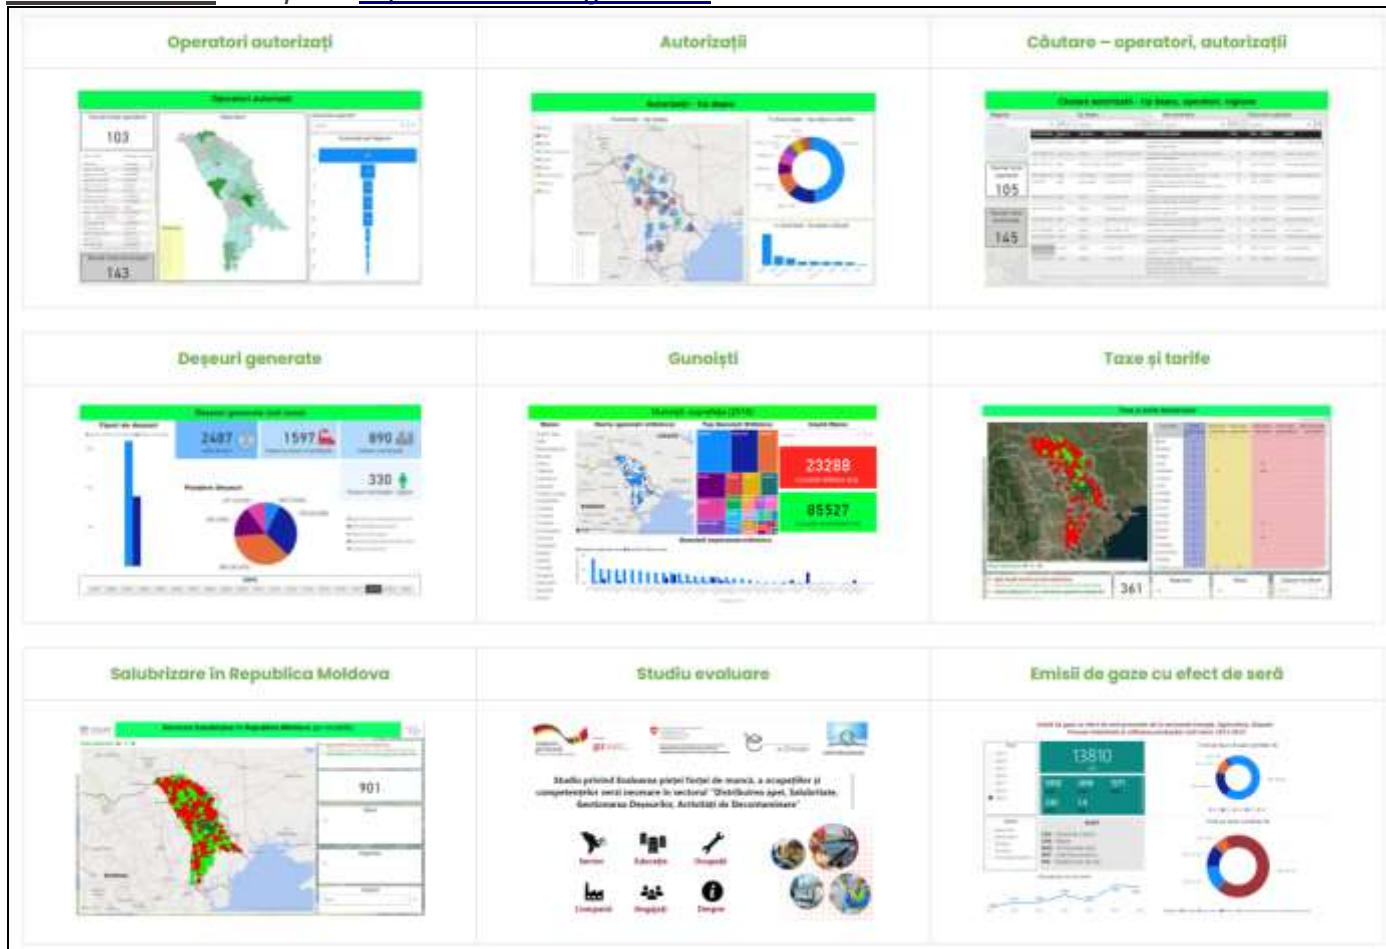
Operatori autorizați

Autorizații

Căutare – operatori, autorizații

Operatori Autorizați

103

143

Autorizații - tip deșeu

Căutare autorizații - tip deșeu, operatori, regiune

105

145

Deșeuri generate

Gunoiști

Taxe și tarife

2487

1597

890

330

23288

85527

361

Salubrizare în Republica Moldova

Studiu evaluare

Emisii de gaze cu efect de seră

901

Studiu privind Evaluarea pieței forței de muncă, a ocupațiilor și competențelor cerute în sectorul "Distribuirea apei, Salubrizare, Gestionarea Deșeurilor, Activități de Decontaminare"

13810